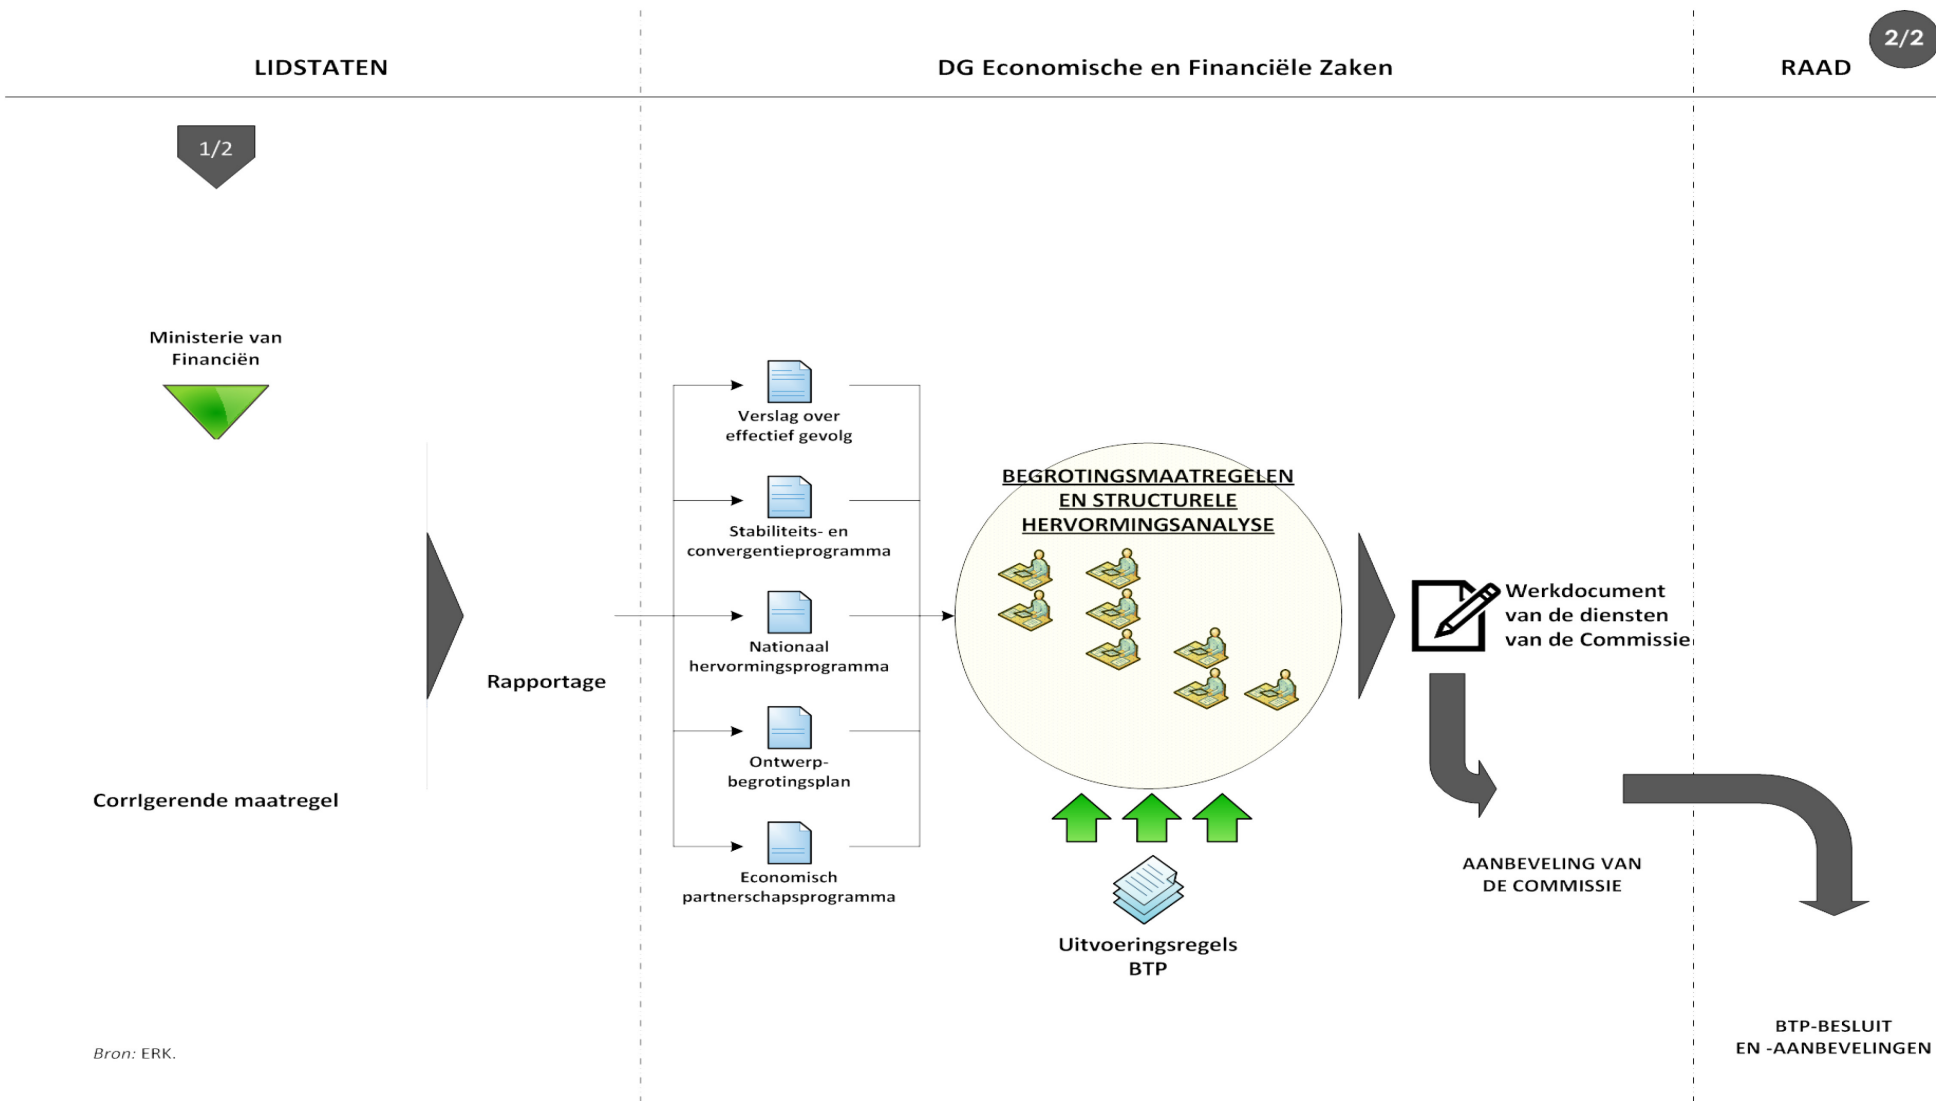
LIDSTATEN

DG Economische en Financiële Zaken

RAAD

2/2

1/2

Ministerie van Financiën

Rapportage

Corrigerende maatregel

Verslag over effectief gevolg

Stabiliteits- en convergentieprogramma

Nationaal hervormingsprogramma

Ontwerp-begrotingsplan

Economisch partnerschapsprogramma

BEGROTINGSMAATREGELEN EN STRUCTURELE HERVORMINGSANALYSE

Uitvoeringsregels BTP

Werkdocument van de diensten van de Commissie

AANBEVELING VAN DE COMMISSIE

BTP-BESLUIT EN -AANBEVELINGEN

Bron: ERK.